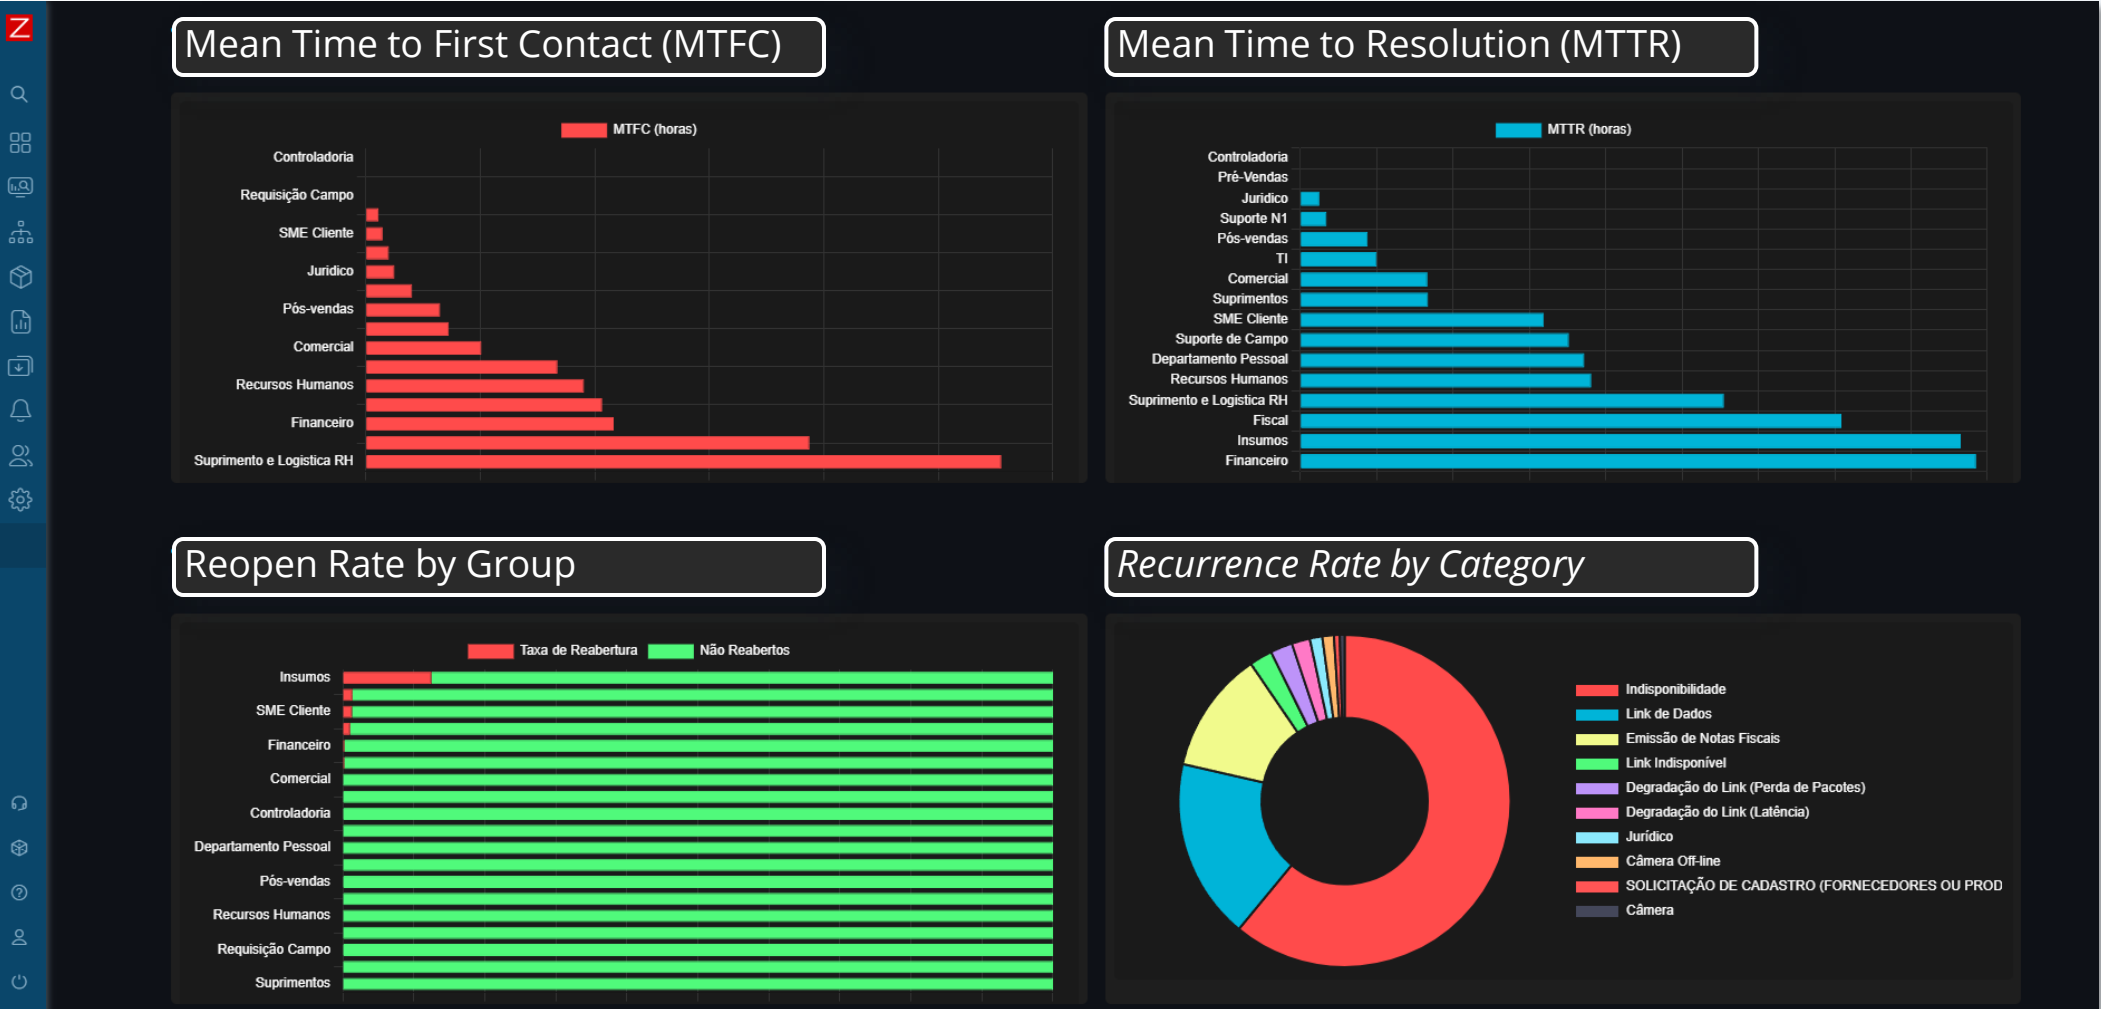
Z

Mean Time to First Contact (MTFC)

MTFC (horas)

Controladoria
Requisição Campo
SME Cliente
Juridico
Pós-vendas
Comercial
Recursos Humanos
Financeiro
Suprimento e Logistica RH

Mean Time to Resolution (MTTR)

MTTR (horas)

Controladoria
Pré-Vendas
Juridico
Suporte N1
Pós-vendas
TI
Comercial
Suprimentos
SME Cliente
Suporte de Campo
Departamento Pessoal
Recursos Humanos
Suprimento e Logistica RH
Fiscal
Insumos
Financeiro

Reopen Rate by Group

Taxa de Reabertura
Não Reabertos

Insumos
SME Cliente
Financeiro
Comercial
Controladoria
Departamento Pessoal
Pós-vendas
Recursos Humanos
Requisição Campo
Suprimentos

Recurrence Rate by Category

Indisponibilidade
Link de Dados
Emissão de Notas Fiscais
Link Indisponível
Degradação do Link (Perda de Pacotes)
Degradação do Link (Latência)
Jurídico
Câmera Off-line
SOLICITAÇÃO DE CADASTRO (FORNECEDORES OU PROD
Câmera